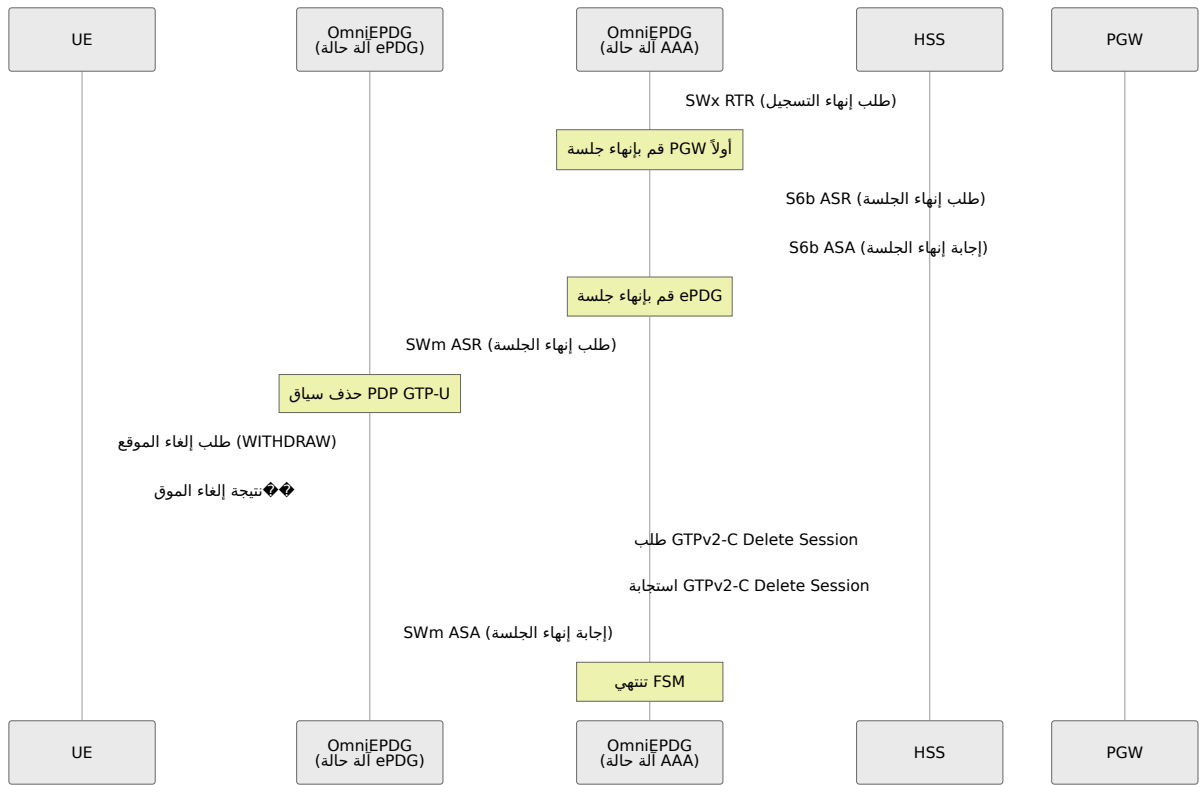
UE

OmniEPDG
(آلة حالة ePDG)

OmniEPDG
(آلة حالة AAA)

HSS

PGW

SWx RTR (طلب إنهاء التسجيل)

أولاً PGW قم بإنهاء جلسة

S6b ASR (طلب إنهاء الجلسة)

S6b ASA (إجابة إنهاء الجلسة)

ePDG قم بإنهاء جلسة

SWm ASR (طلب إنهاء الجلسة)

PDP GTP-U حذف سياق

(WITHDRAW) طلب إلغاء الموقع

��نتيجة إلغاء الموق

GTPv2-C Delete Session طلب

GTPv2-C Delete Session استجابة

SWm ASA (إجابة إنهاء الجلسة)

FSM تنتهي

UE

OmniEPDG
(آلة حالة ePDG)

OmniEPDG
(آلة حالة AAA)

HSS

PGW